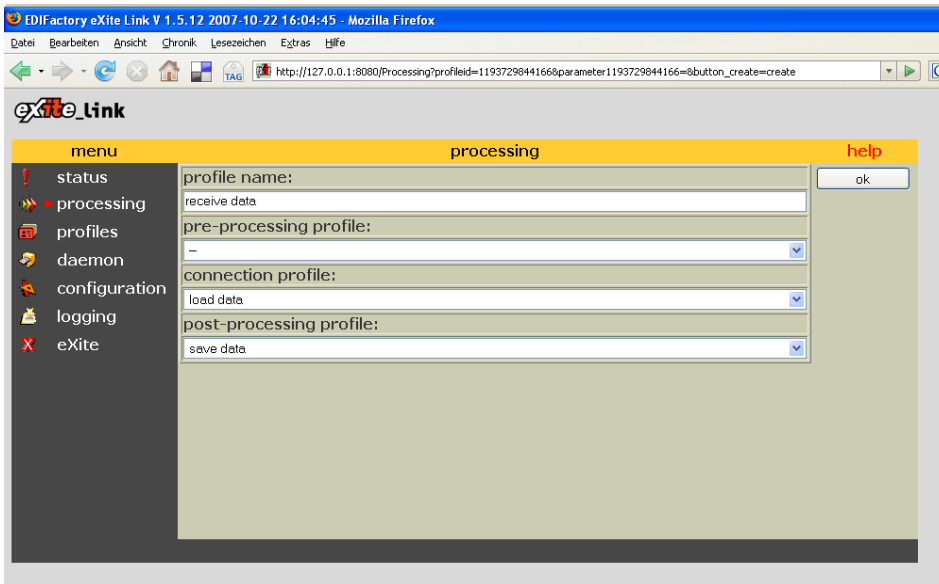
EDIFactory eXite Link V 1.5.12 2007-10-22 16:04:45 - Mozilla Firefox

Datei Bearbeiten Ansicht Chronik Lesezeichen Extras Hilfe

TAG http://127.0.0.1:8080/Processing?profileid=1193729844166&parameter1193729844166=&button_create=create

eXite_link

menu processing help

status
processing
profiles
daemon
configuration
logging
eXite

profile name:
receive data
pre-processing profile:
–
connection profile:
load data
post-processing profile:
save data

ok